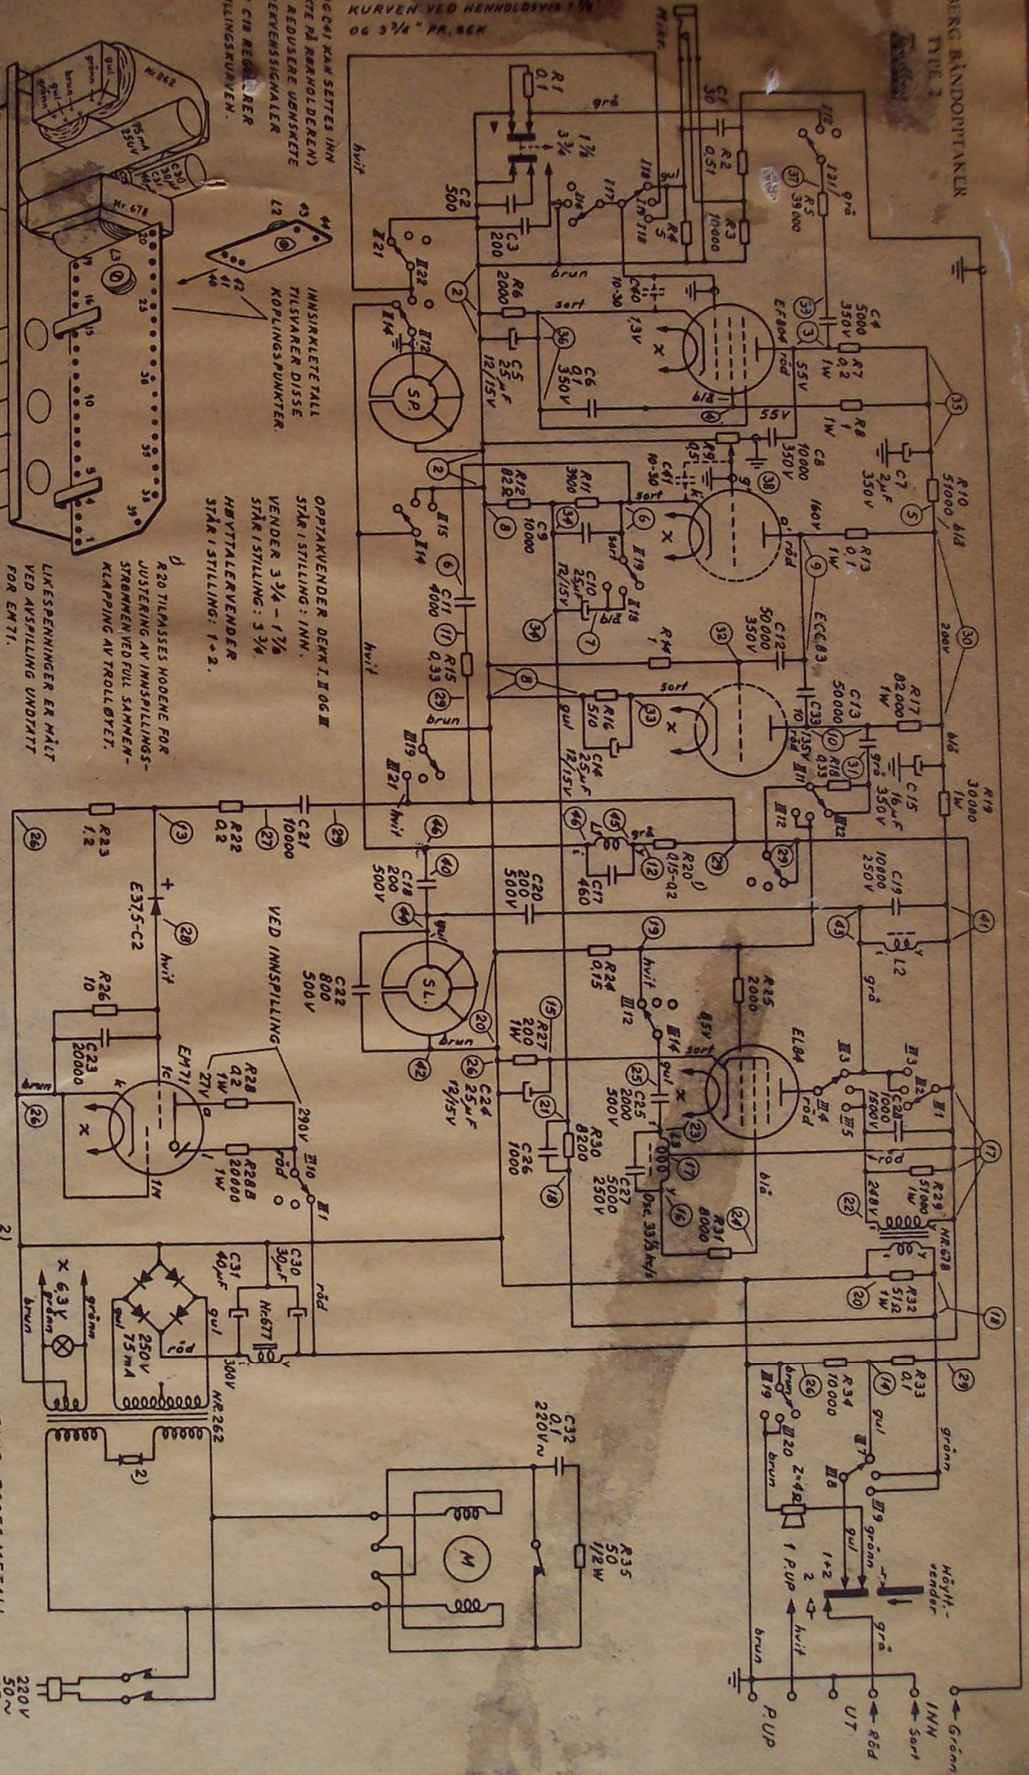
BERG BÅNDOPPTAKER
TYPE 2

KURVEN VED HENHOLDSVIS 1 7/8"
OG 3 3/4" PR. SEK

C61 KAN SETTES INN
(PÅ RAKHOLDEREN)
REDUSERE UØNSKETE
FREKVENSSIGNALER
C18 REGULERER
...LINGSKURVEN.

INNSIRKLETE TALL
TILSVARER DISSE
KOPLINGSPUNKTER.

OPPTAKVENDER DEKK I, II OG III
STÅR I STILLING: INN.
VENDER 3 3/4 - 1 7/8
STÅR I STILLING: 3 3/4
HØYTTALERVENDER
STÅR I STILLING: 1+2.

R20 TILPASSES HODENE FOR
JUSTERING AV INNSPILLINGS-
STRØMMEN VED FULL SAMMEN-
KLAPPING AV TROLLØYET.

LIKESPENNINGER ER MÅLT
VED AVSPILLING UNDTATT
FOR EM71.

VED INNSPILLING

Mikr.
R1 0,1
C1 50
R2 0,51
R3 10000
R4 5
R5 39000
C2 500
C3 200
R6 2000
C40 10-30
C4 5000 350V
R7 0,2 1W
EF804
C5 25μF 12/15V
C6 0,1 350V
1,3V
55V
R8 1 1W
C8 10000 350V
C7 2μF 350V
R10 51000 1W
R9 0,5
C41 10-30
R11 3900
R12 82Ω
C9 10000
C10 25μF 12/15V
160V
R13 0,1 1W
ECC83
C11 4000
R15 0,33
R14 1
C12 50000 350V
R17 82000 1W
C13 50000
C39 10
R16 510
C14 25μF 12/15V
135V
R18 0,33
C15 16μF 350V
R19 30000 1W
200V
R20 0,15-0,2
C17 460
C16 10000 250V
C20 200 500V
C18 200 500V
C21 10000
R22 0,2
R23 1,2
E37,5-C2
R26 10
C23 20000
C22 800 500V
S.L.
S.P.
L2
R24 0,15
R25 2000
EL84
R27 200 1W
C24 25μF 12/15V
C25 2000 500V
C26 1000
R30 8200
C27 5000 250V
Osc. 33,3 kc/s
R31 8000
C28 1500V
R29 5100 1W
248V
NR. 678
R32 51Ω 1W
EM71
R28 0,2 1W
R28B 20000 1W
27V
290V
C31 40μF
C30 30μF
Nr. 677
300V
250V 75mA
6,3V
NR 262
R33 0,1
R34 10000
Z=4Ω
C32 0,1 220V~
R35 50 1/2W
M
220V 50~
Høyttvender
1+2
2
1
P.UP
INN
UT
P.UP
Grønn
Sort
Rød
grå
gul
hvit
brun
sort
rød
blå
grønn
Nr. 262
Nr. 678